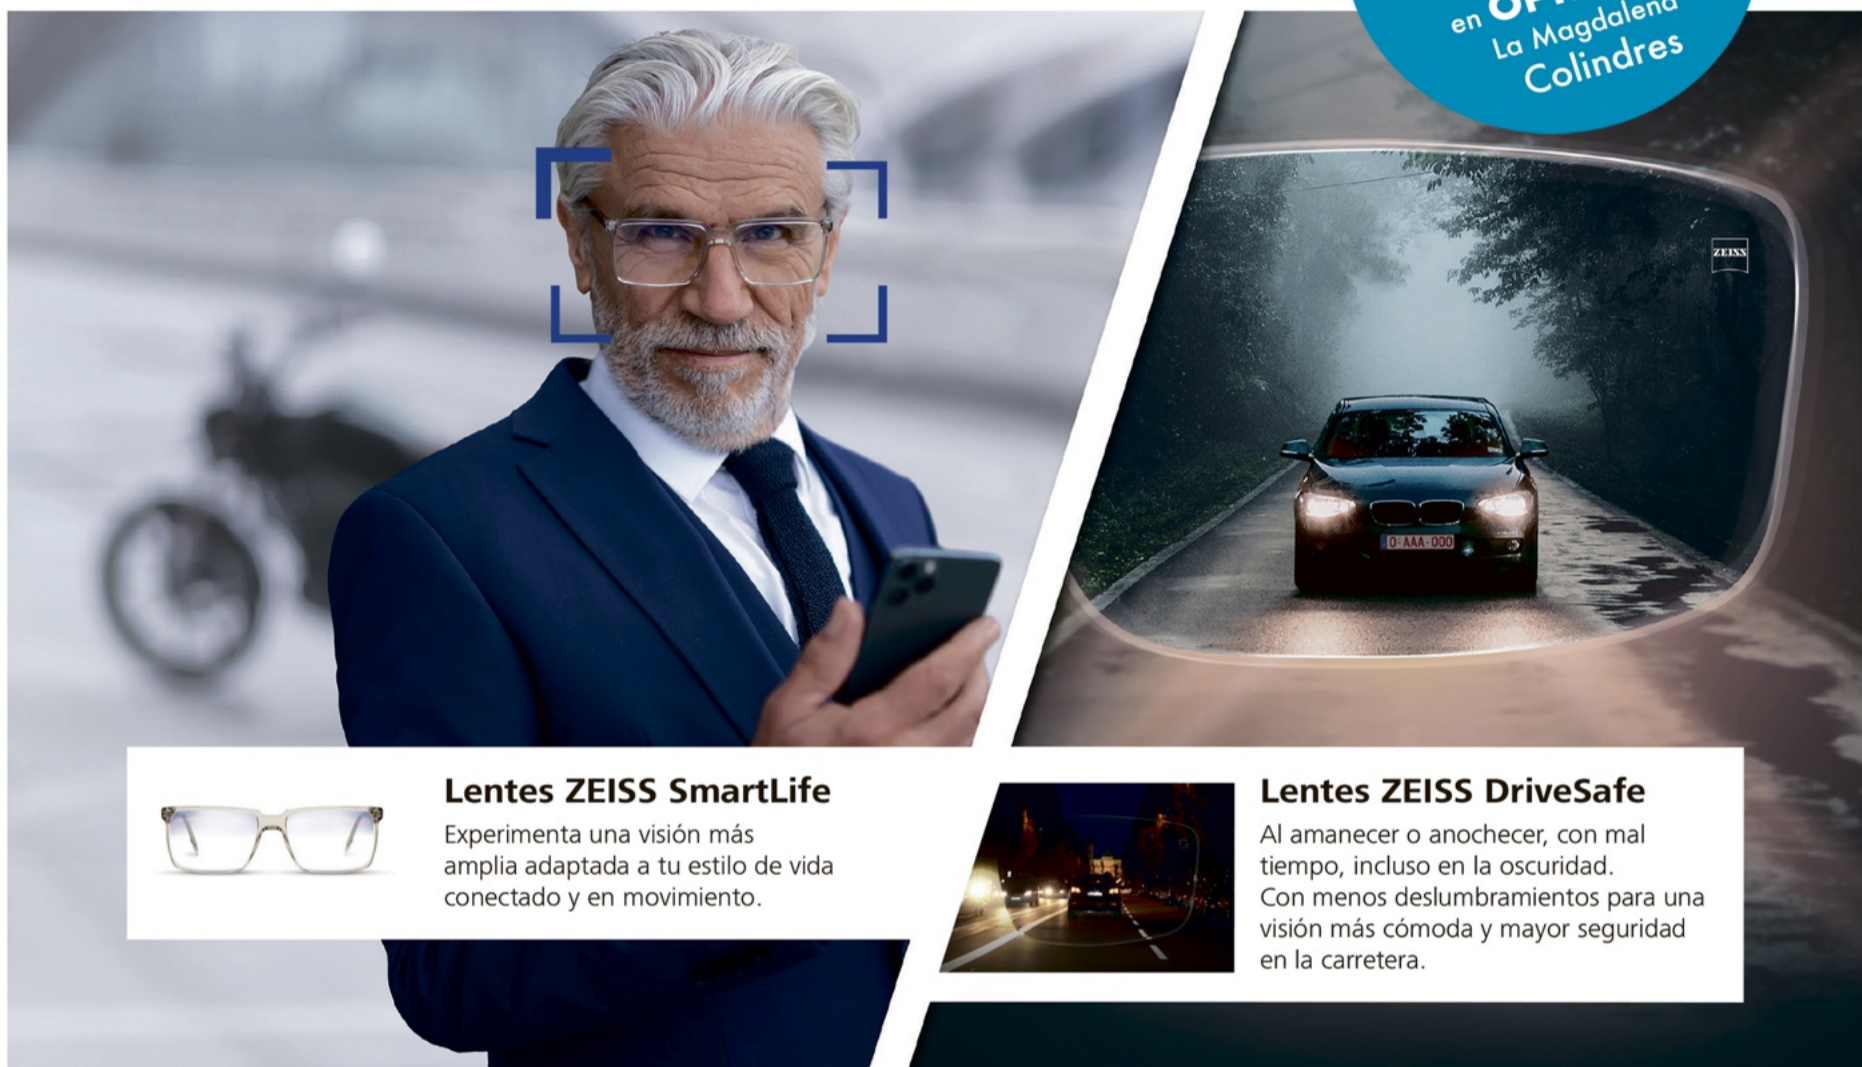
en OP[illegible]
La Magdalena
Colindres

ZEISS

0-AAA-000

Lentes ZEISS SmartLife

Experimenta una visión más amplia adaptada a tu estilo de vida conectado y en movimiento.

Lentes ZEISS DriveSafe

Al amanecer o anochecer, con mal tiempo, incluso en la oscuridad. Con menos deslumbramientos para una visión más cómoda y mayor seguridad en la carretera.